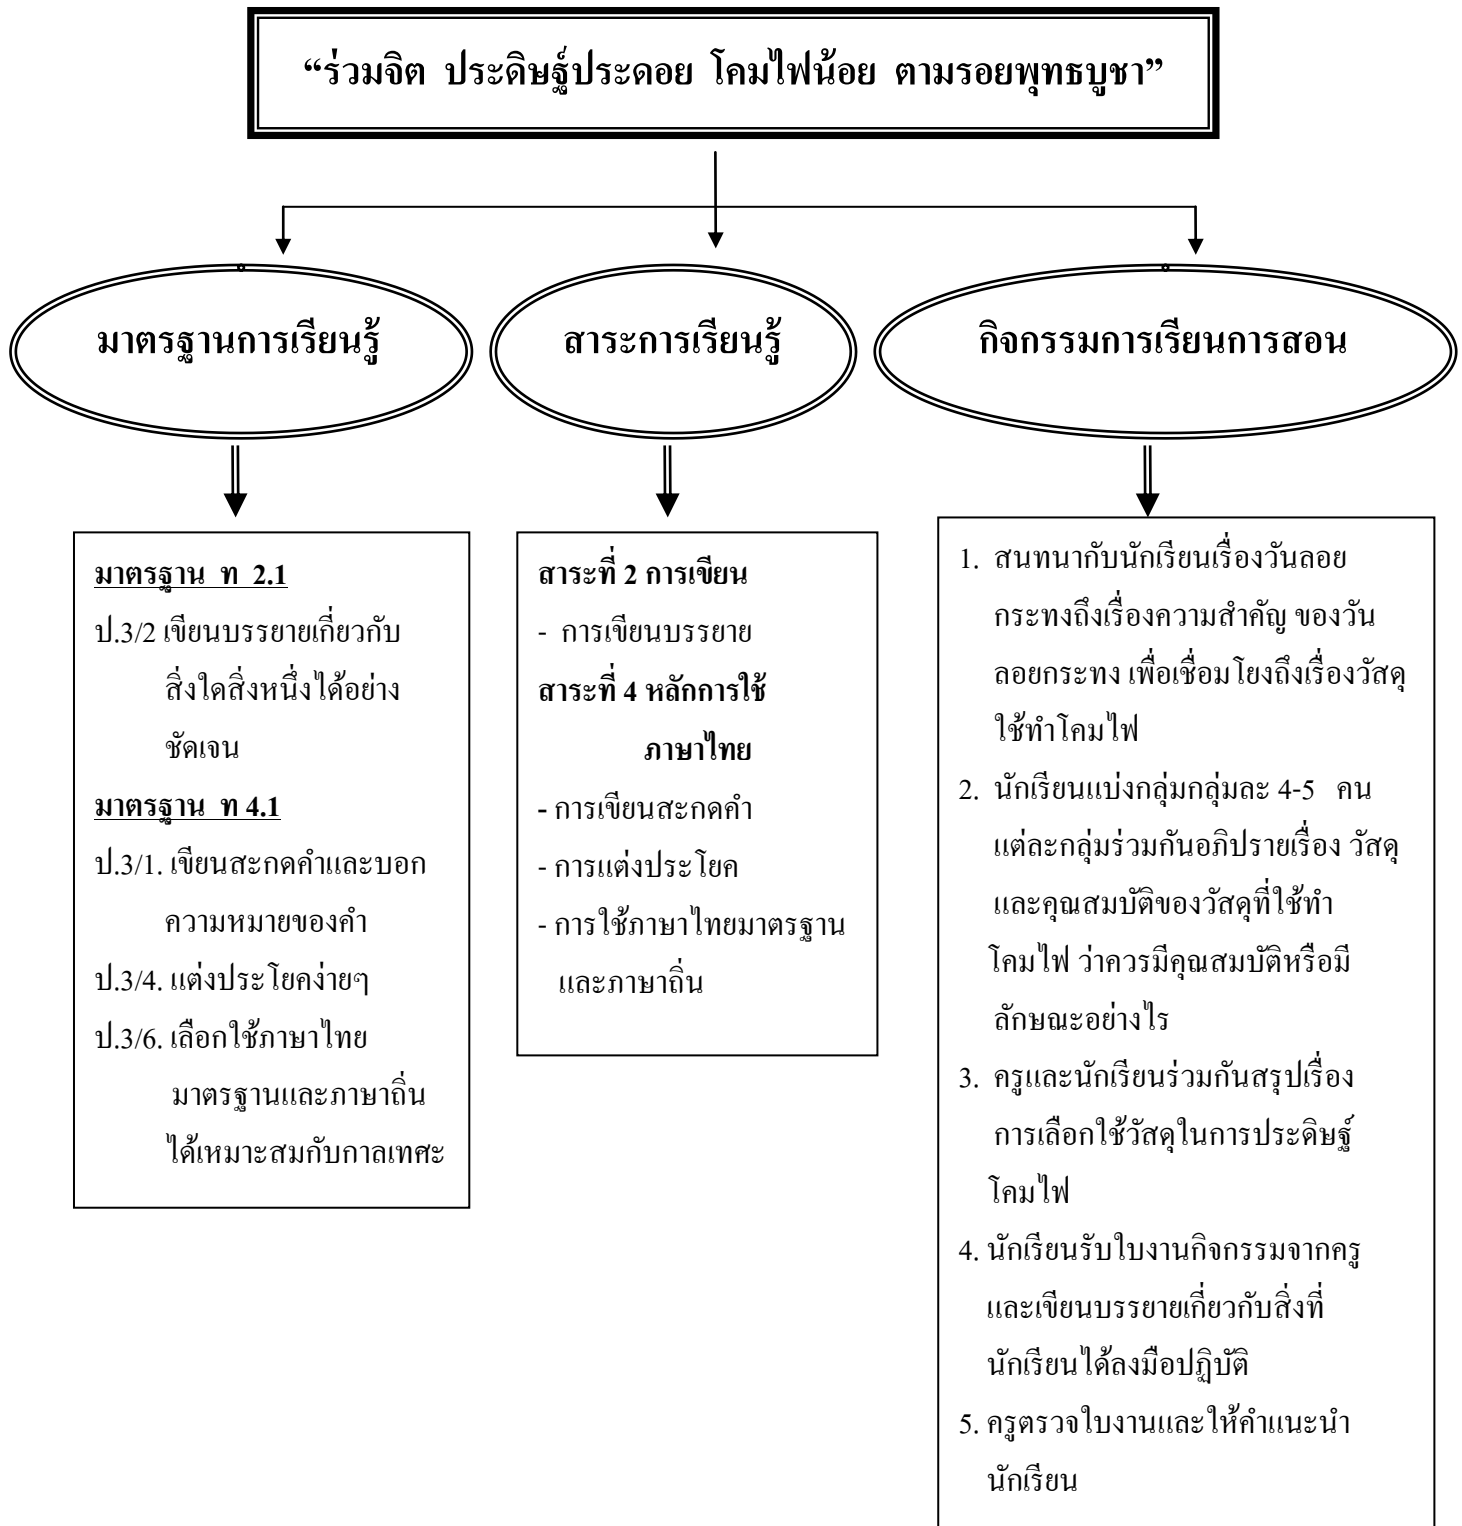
“ร่วมจิต ประดิษฐ์ประดอย โคมไฟน้อย ตามรอยพุทธบูชา”

มาตรฐานการเรียนรู้

สาระการเรียนรู้

กิจกรรมการเรียนการสอน

มาตรฐาน ท 2.1
ป.3/2 เขียนบรรยายเกี่ยวกับสิ่งใดสิ่งหนึ่งได้อย่างชัดเจน
มาตรฐาน ท 4.1
ป.3/1. เขียนสะกดคำและบอกความหมายของคำ
ป.3/4. แต่งประโยคง่ายๆ
ป.3/6. เลือกใช้ภาษาไทยมาตรฐานและภาษาถิ่นได้เหมาะสมกับกาลเทศะ

สาระที่ 2 การเขียน
- การเขียนบรรยาย
สาระที่ 4 หลักการใช้ภาษาไทย
- การเขียนสะกดคำ
- การแต่งประโยค
- การใช้ภาษาไทยมาตรฐานและภาษาถิ่น

1. สนทนากับนักเรียนเรื่องวันลอยกระทงถึงเรื่องความสำคัญ ของวันลอยกระทง เพื่อเชื่อมโยงถึงเรื่องวัสดุใช้ทำโคมไฟ
2. นักเรียนแบ่งกลุ่มกลุ่มละ 4-5 คน แต่ละกลุ่มร่วมกันอภิปรายเรื่อง วัสดุและคุณสมบัติของวัสดุที่ใช้ทำโคมไฟ ว่าควรมีคุณสมบัติหรือมีลักษณะอย่างไร
3. ครูและนักเรียนร่วมกันสรุปเรื่องการเลือกใช้วัสดุในการประดิษฐ์โคมไฟ
4. นักเรียนรับใบงานกิจกรรมจากครูและเขียนบรรยายเกี่ยวกับสิ่งที่นักเรียนได้ลงมือปฏิบัติ
5. ครูตรวจใบงานและให้คำแนะนำนักเรียน